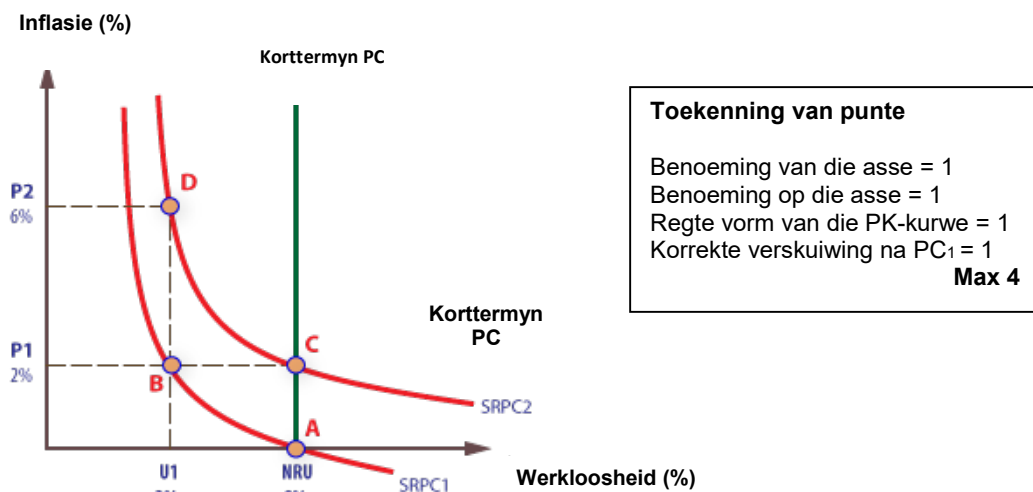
Inflasie (%)

Korttermyn PC

P2
6%

P1
2%

D

C

B

A

SRPC2

SRPC1

U1

NRU

Korttermyn PC

Werkloosheid (%)

Toekenning van punte

Benoeming van die asse = 1
Benoeming op die asse = 1
Regte vorm van die PK-kurwe = 1
Korrekte verskuiwing na PC$_1$ = 1
Max 4